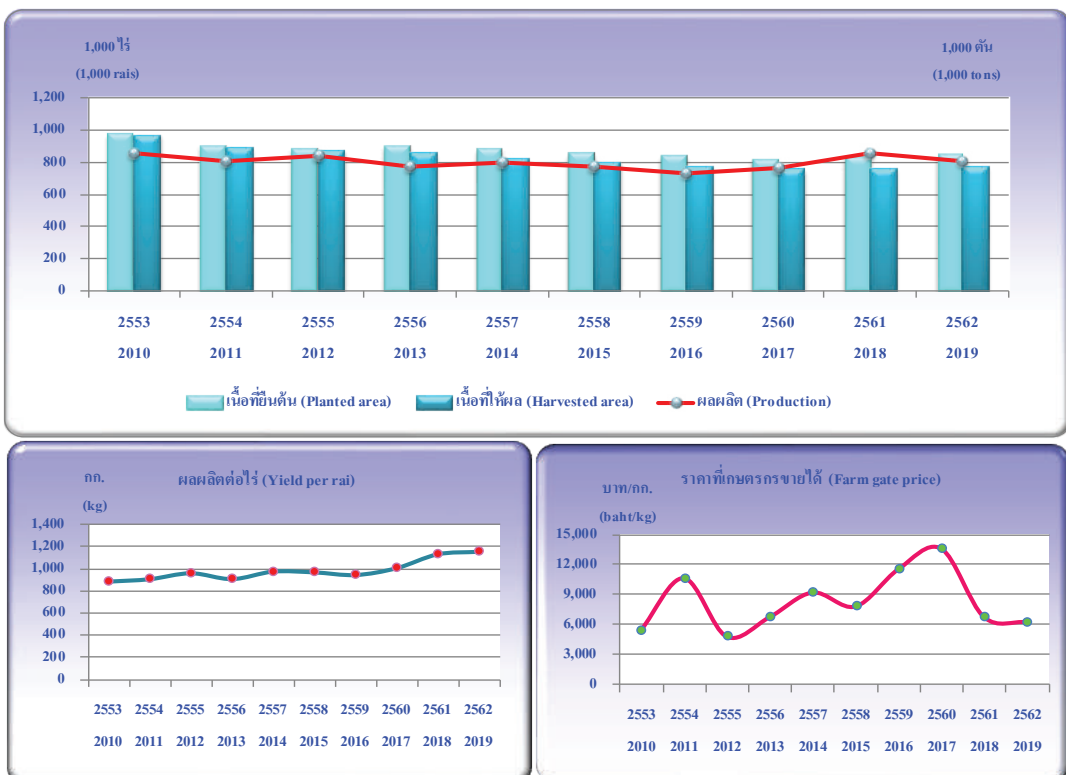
1,000 ไร่
(1,000 rais)

1,000 ตัน
(1,000 tons)

1,200
1,000
800
600
400
200
0

2553 2554 2555 2556 2557 2558 2559 2560 2561 2562
2010 2011 2012 2013 2014 2015 2016 2017 2018 2019

เนื้อที่ยืนต้น (Planted area) เนื้อที่ให้ผล (Harvested area) ผลผลิต (Production)

กก.
(kg)
ผลผลิตต่อไร่ (Yield per rai)

1,400
1,200
1,000
800
600
400
200
0

2553 2554 2555 2556 2557 2558 2559 2560 2561 2562
2010 2011 2012 2013 2014 2015 2016 2017 2018 2019

ราคาที่เกษตรกรขายได้ (Farm gate price)
บาท/กก.
(baht/kg)

15,000
12,000
9,000
6,000
3,000
0

2553 2554 2555 2556 2557 2558 2559 2560 2561 2562
2010 2011 2012 2013 2014 2015 2016 2017 2018 2019